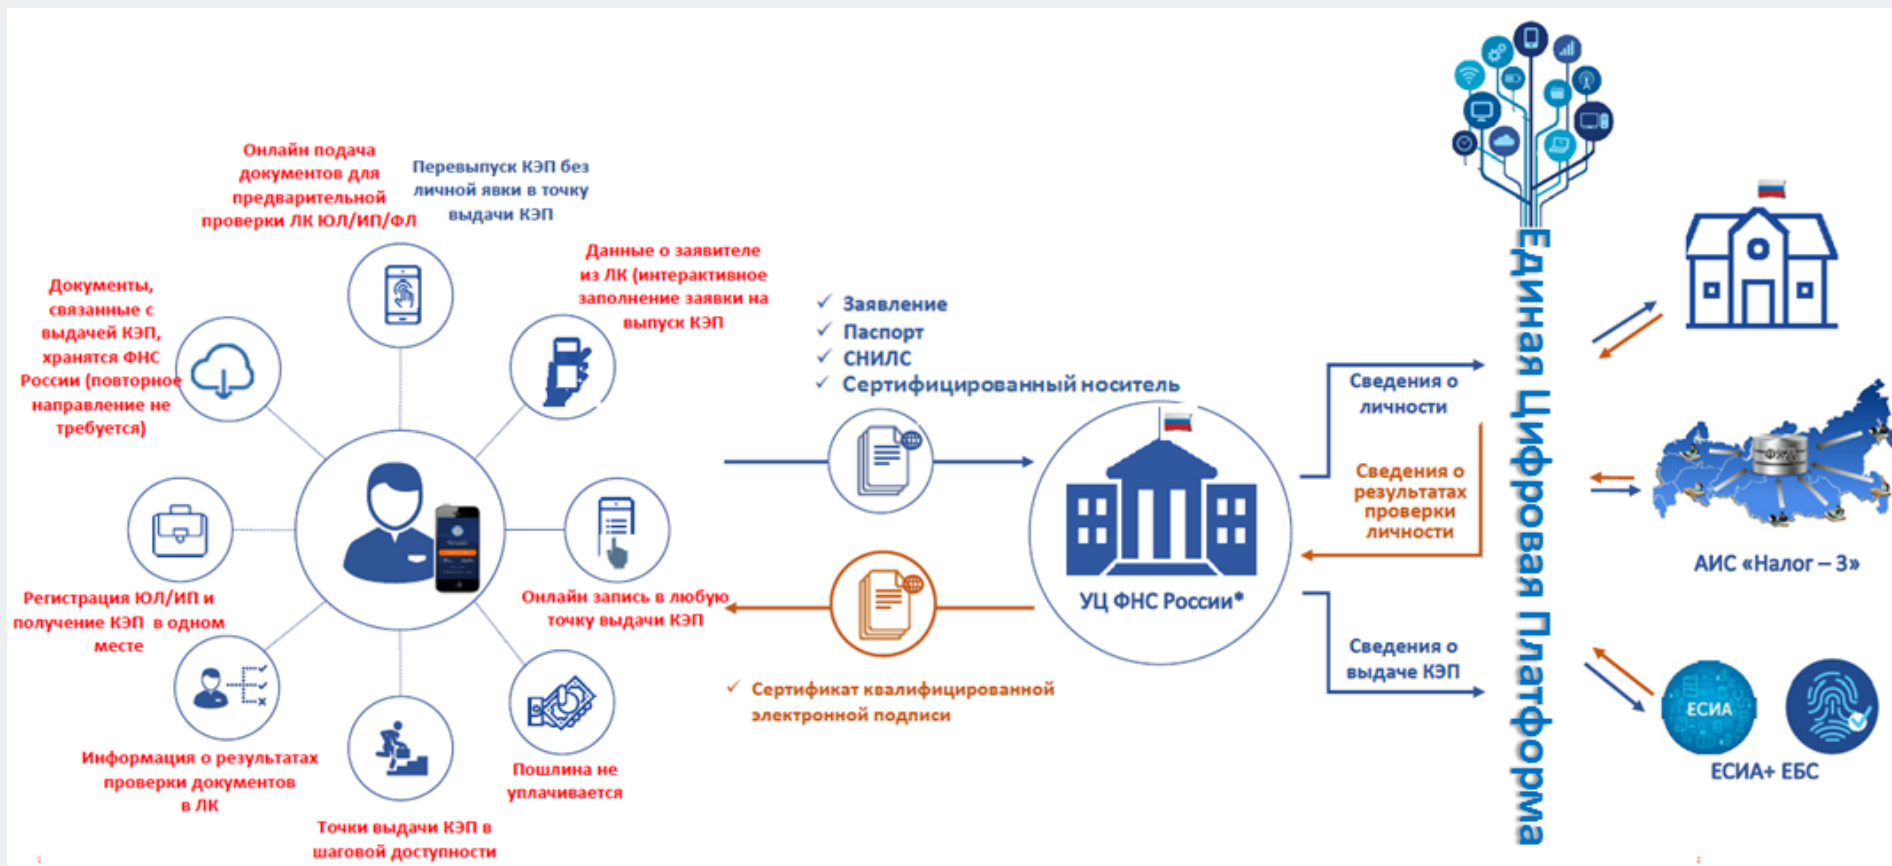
Онлайн подача документов для предварительной проверки ЛК ЮЛ/ИП/ФЛ

Перевыпуск КЭП без личной явки в точку выдачи КЭП

Данные о заявителе из ЛК (интерактивное заполнение заявки на выпуск КЭП

Документы, связанные с выдачей КЭП, хранятся ФНС России (повторное направление не требуется)

Регистрация ЮЛ/ИП и получение КЭП в одном месте

Онлайн запись в любую точку выдачи КЭП

Информация о результатах проверки документов в ЛК

Точки выдачи КЭП в шаговой доступности

Пошлина не уплачивается

✓ Заявление
✓ Паспорт
✓ СНИЛС
✓ Сертифицированный носитель

✓ Сертификат квалифицированной электронной подписи

УЦ ФНС России*

Сведения о личности

Сведения о результатах проверки личности

Сведения о выдаче КЭП

Единая Цифровая Платформа

АИС «Налог – 3»

ФНС

ЕСИА

ЕСИА+ ЕБС